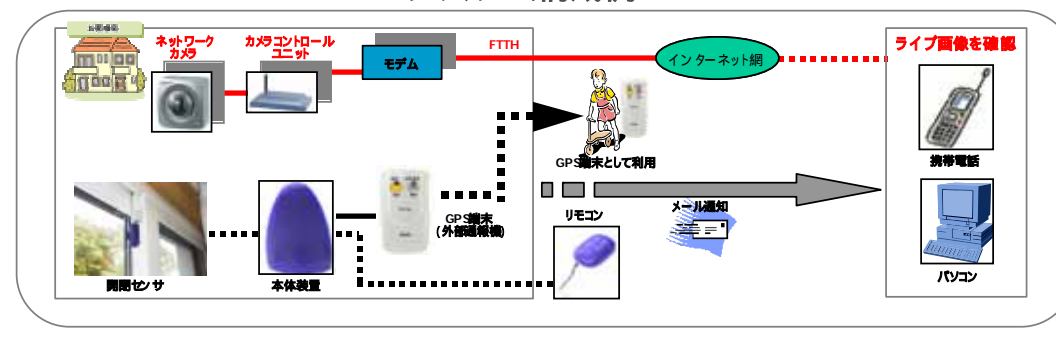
ネットワークカメラ

カメラコントロールユニット

モデム

FTTH

インターネット網

ライブ画像を確認

GPS端末として利用

携帯電話

パソコン

GPS端末（外部通報機）

リモコン

メール通知

開閉センサ

本体装置